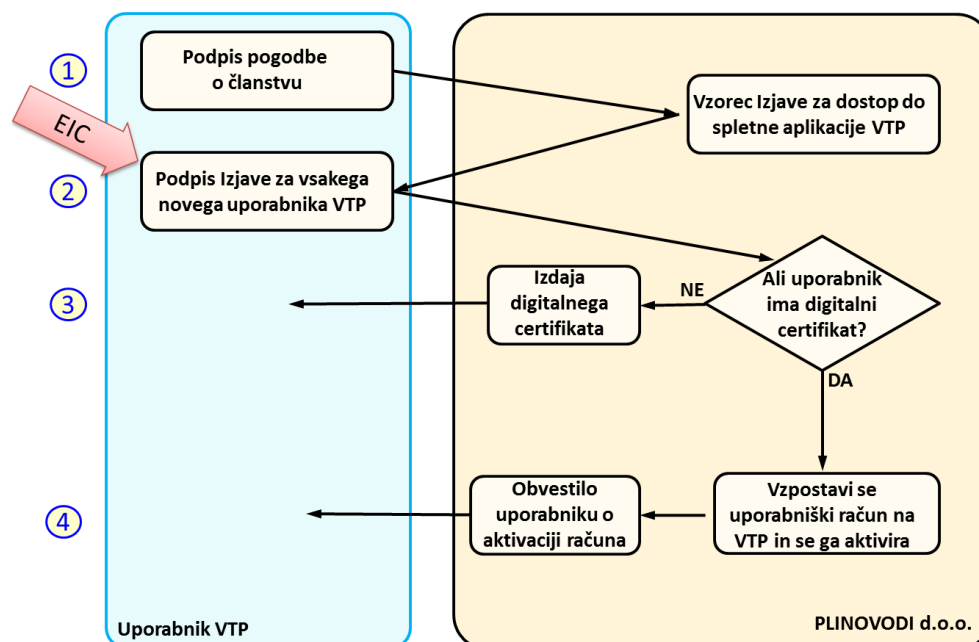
1

EIC

2

3

4

Podpis pogodbe o članstvu

Vzorec Izjave za dostop do spletne aplikacije VTP

Podpis Izjave za vsakega novega uporabnika VTP

Izdaja digitalnega certifikata

NE

Ali uporabnik ima digitalni certifikat?

DA

Obvestilo uporabniku o aktivaciji računa

Vzpostavi se uporabniški račun na VTP in se ga aktivira

Uporabnik VTP

PLINOVODI d.o.o.